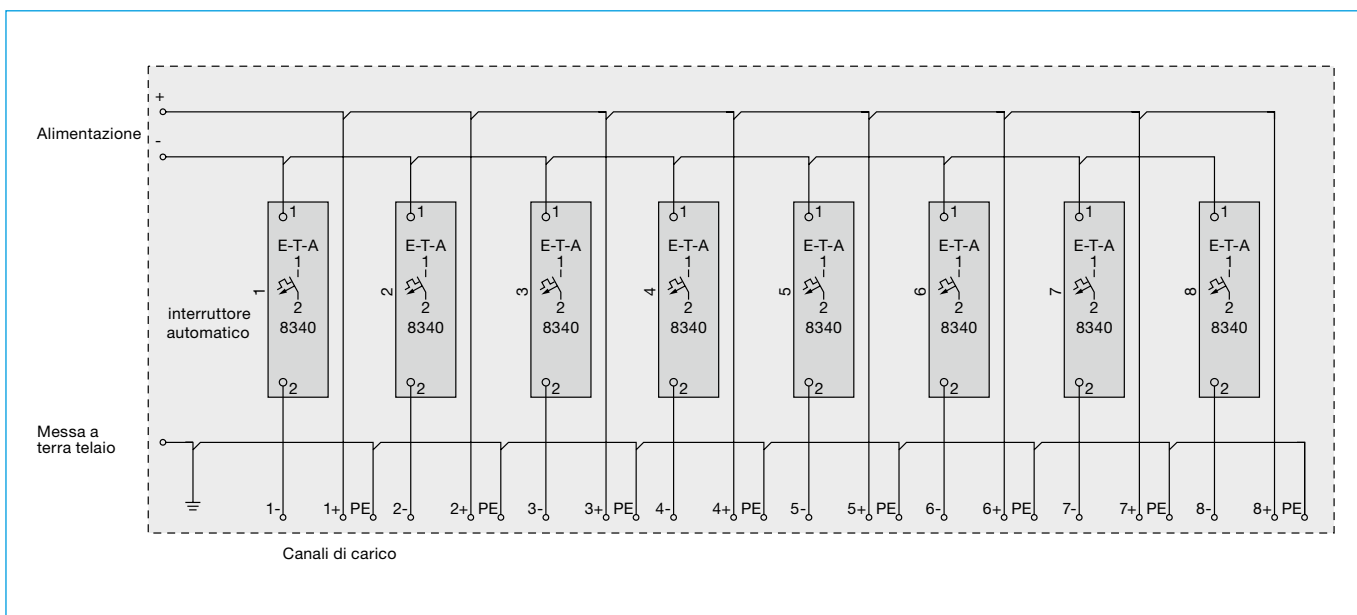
+
Alimentazione
-

1
E-T-A
1
2
8340
2
1

1
E-T-A
1
2
8340
2
2

1
E-T-A
1
2
8340
2
3

1
E-T-A
1
2
8340
2
4

1
E-T-A
1
2
8340
2
5

1
E-T-A
1
2
8340
2
6

1
E-T-A
1
2
8340
2
7

1
E-T-A
1
2
8340
2
8

interruttore automatico

Messa a terra telaio

1- 1+ PE 2- 2+ PE 3- 3+ PE 4- 4+ PE 5- 5+ PE 6- 6+ PE 7- 7+ PE 8- 8+ PE

Canali di carico